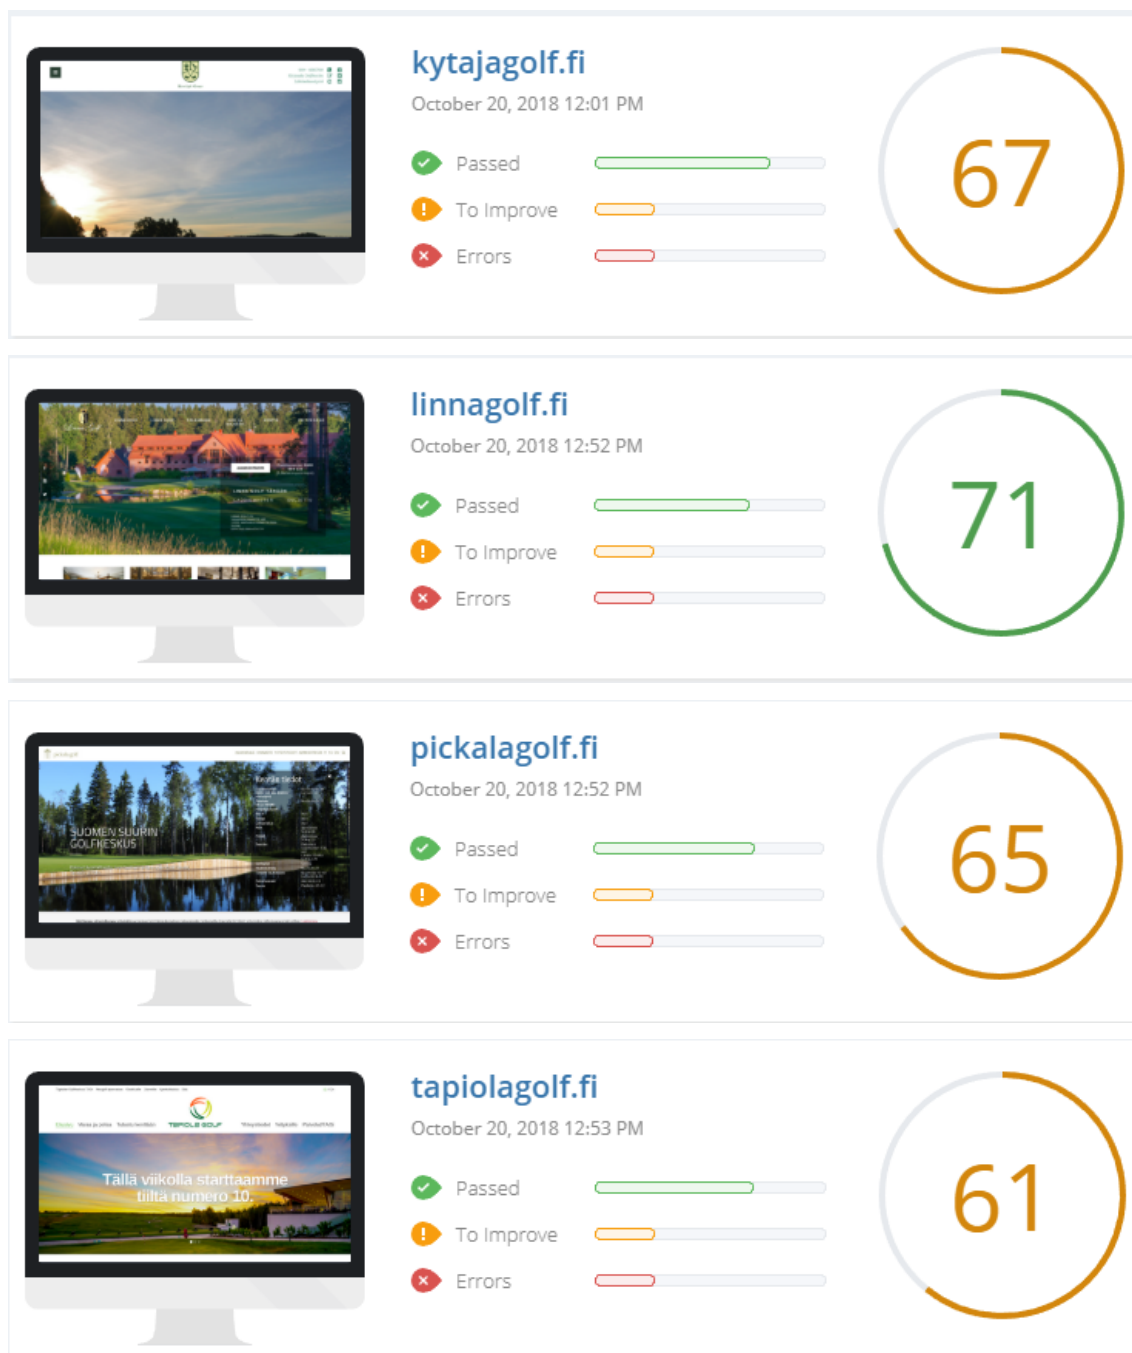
kytajagolf.fi

October 20, 2018 12:01 PM

Passed

To Improve

Errors

67

linnagolf.fi

October 20, 2018 12:52 PM

Passed

To Improve

Errors

71

pickalagolf.fi

October 20, 2018 12:52 PM

SUOMEN SUURIN GOLFKESKUS

Passed

To Improve

Errors

65

tapiolagolf.fi

October 20, 2018 12:53 PM

Tällä viikolla starttaamme tiiltä numero 10.

Passed

To Improve

Errors

61